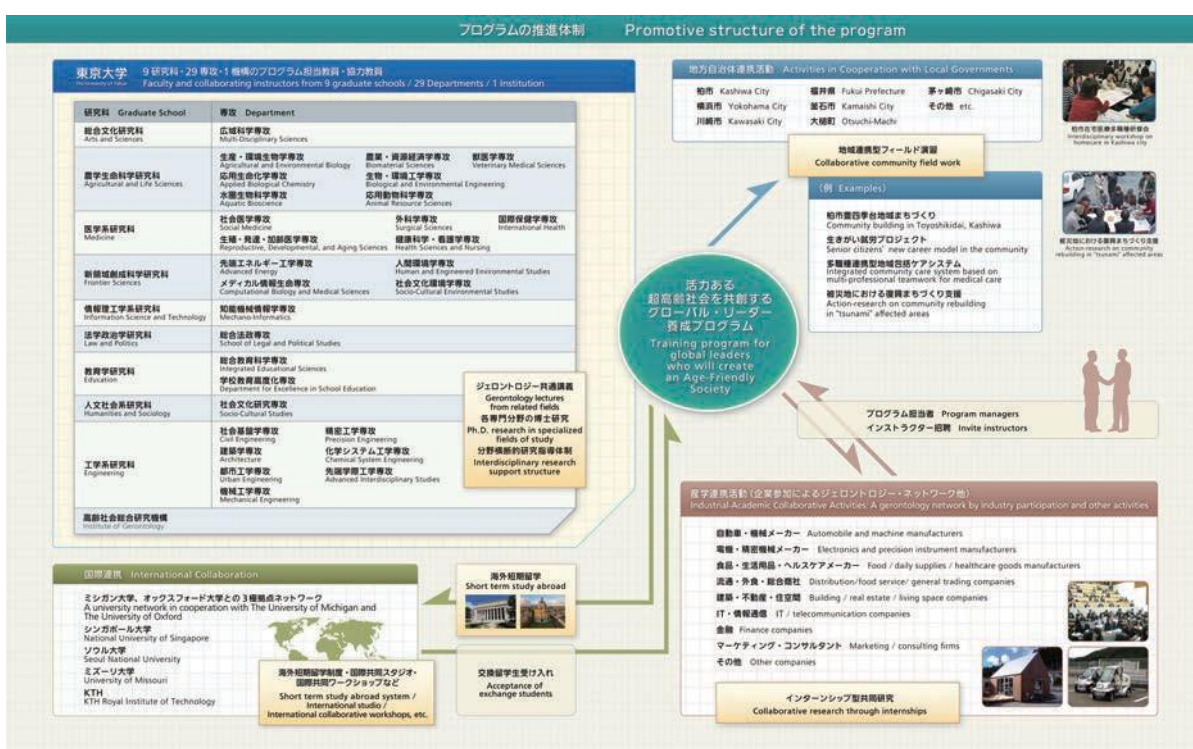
プログラムの推進体制　Promotive structure of the program

東京大学 The University of Tokyo　9研究科・29専攻・1機構のプログラム担当教員・協力教員
Faculty and collaborating instructors from 9 graduate schools / 29 Departments / 1 Institution

| 研究科 Graduate School | 専攻 Department |
|---|---|
| 総合文化研究科 Arts and Sciences | 広域科学専攻 Multi-Disciplinary Sciences |
| 農学生命科学研究科 Agricultural and Life Sciences | 生産・環境生物学専攻 Agricultural and Environmental Biology　農業・資源経済学専攻 Biomaterial Sciences　獣医学専攻 Veterinary Medical Sciences　応用生命化学専攻 Applied Biological Chemistry　生物・環境工学専攻 Biological and Environmental Engineering　水圏生物科学専攻 Aquatic Bioscience　応用動物科学専攻 Animal Resource Sciences |
| 医学系研究科 Medicine | 社会医学専攻 Social Medicine　外科学専攻 Surgical Sciences　国際保健学専攻 International Health　生殖・発達・加齢医学専攻 Reproductive, Developmental, and Aging Sciences　健康科学・看護学専攻 Health Sciences and Nursing |
| 新領域創成科学研究科 Frontier Sciences | 先端エネルギー工学専攻 Advanced Energy　人間環境学専攻 Human and Engineered Environmental Studies　メディカル情報生命専攻 Computational Biology and Medical Sciences　社会文化環境学専攻 Socio-Cultural Environmental Studies |
| 情報理工学系研究科 Information Science and Technology | 知能機械情報学専攻 Mechano-Informatics |
| 法学政治学研究科 Law and Politics | 総合法政専攻 School of Legal and Political Studies |
| 教育学研究科 Education | 総合教育科学専攻 Integrated Educational Sciences　学校教育高度化専攻 Department for Excellence in School Education |
| 人文社会系研究科 Humanities and Sociology | 社会文化研究専攻 Socio-Cultural Studies |
| 工学系研究科 Engineering | 社会基盤学専攻 Civil Engineering　精密工学専攻 Precision Engineering　建築学専攻 Architecture　化学システム工学専攻 Chemical System Engineering　都市工学専攻 Urban Engineering　先端学際工学専攻 Advanced Interdisciplinary Studies　機械工学専攻 Mechanical Engineering |
| 高齢社会総合研究機構 Institute of Gerontology | |

ジェロントロジー共通講義
Gerontology lectures from related fields
各専門分野の博士研究
Ph.D. research in specialized fields of study
分野横断的研究指導体制
Interdisciplinary research support structure

地方自治体連携活動 Activities in Cooperation with Local Governments
柏市 Kashiwa City　福井県 Fukui Prefecture　茅ヶ崎市 Chigasaki City
横浜市 Yokohama City　釜石市 Kamaishi City　その他 etc.
川崎市 Kawasaki City　大槌町 Otsuchi-Machi

柏市在宅医療多職種研修会 Interdisciplinary workshop on homecare in Kashiwa city

地域連携型フィールド演習
Collaborative community field work

(例 Examples)
柏市豊四季台地域まちづくり
Community building in Toyoshikidai, Kashiwa
生きがい就労プロジェクト
Senior citizens' new career model in the community
多職種連携型地域包括ケアシステム
Integrated community care system based on multi-professional teamwork for medical care
被災地における復興まちづくり支援
Action-research on community rebuilding in "tsunami" affected areas

被災地における復興まちづくり支援 Action-research on community rebuilding in "tsunami" affected areas

活力ある超高齢社会を共創するグローバル・リーダー養成プログラム
Training program for global leaders who will create an Age-Friendly Society

プログラム担当者 Program managers
インストラクター招聘 Invite instructors

産学連携活動（企業参加によるジェロントロジー・ネットワーク他）
Industrial-Academic Collaborative Activities: A gerontology network by industry participation and other activities
自動車・機械メーカー Automobile and machine manufacturers
電機・精密機械メーカー Electronics and precision instrument manufacturers
食品・生活用品・ヘルスケアメーカー Food / daily supplies / healthcare goods manufacturers
流通・外食・総合商社 Distribution/food service/ general trading companies
建築・不動産・住空間 Building / real estate / living space companies
IT・情報通信 IT / telecommunication companies
金融 Finance companies
マーケティング・コンサルタント Marketing / consulting firms
その他 Other companies

インターンシップ型共同研究
Collaborative research through internships

国際連携 International Collaboration
ミシガン大学、オックスフォード大学との3極拠点ネットワーク
A university network in cooperation with The University of Michigan and The University of Oxford
シンガポール大学
National University of Singapore
ソウル大学
Seoul National University
ミズーリ大学
University of Missouri
KTH
KTH Royal Institute of Technology

海外短期留学
Short term study abroad

海外短期留学制度・国際共同スタジオ・国際共同ワークショップなど
Short term study abroad system / International studio / International collaborative workshops, etc.

交換留学生受け入れ
Acceptance of exchange students